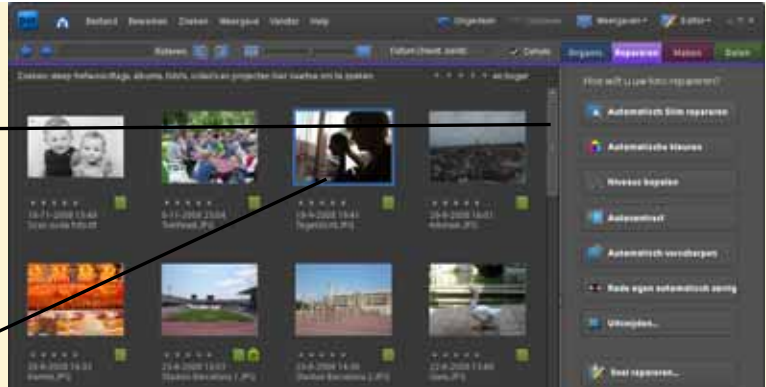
Bestand Bewerken Zoeken Weergave Venster Help

Ongedaan Opnieuw Weergeven Editor

Roteren Datum (Nieuwst. eerst) Details

Ordenen Repareren Maken Delen

Zoeken: sleep trefwoordtags, albums, foto's, video's en projecten hier naartoe om te zoeken

en hoger

Hoe wilt u uw foto repareren?

Automatisch Slim repareren

Automatische kleuren

Niveaus bepalen

Autocontrast

Automatisch verscherpen

Rode ogen automatisch corrig.

Uitsnijden...

Snel repareren...

18-11-2008 13:40 Scan oude foto.tif

5-11-2008 20:04 Tuinfeest.JPG

19-9-2008 19:41 Tegenlicht.JPG

29-9-2008 16:02 Uitzicht.JPG

29-8-2008 16:33 Kaarsen.JPG

23-8-2008 12:03 Stadion Barcelona 1.JPG

23-8-2008 14:36 Stadion Barcelona 2.JPG

22-8-2008 13:10 Gans.JPG